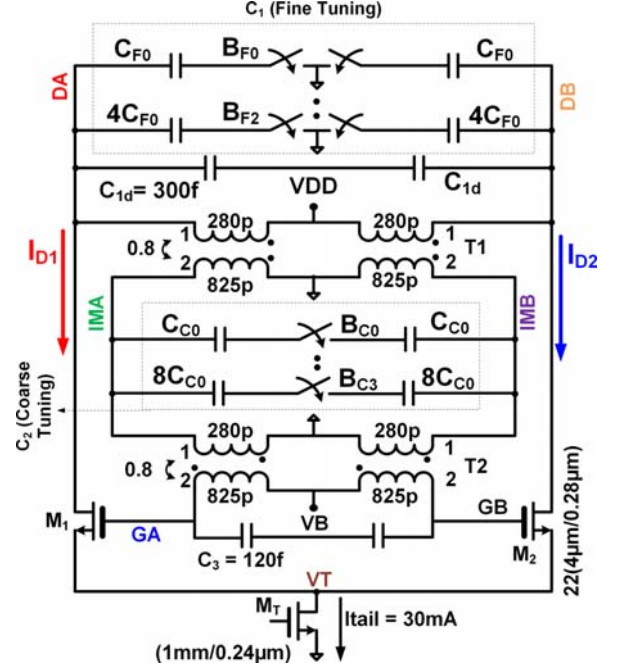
C$_1$ (Fine Tuning)

C$_{F0}$ B$_{F0}$ C$_{F0}$

DA DB

4C$_{F0}$ B$_{F2}$ 4C$_{F0}$

C$_{1d}$= 300f VDD C$_{1d}$

280p 280p

I$_{D1}$ 0.8 ζ 1 1 T1 I$_{D2}$

2 2

825p 825p

IMA IMB

C$_{C0}$ B$_{C0}$ C$_{C0}$

C$_2$ (Coarse Tuning)

8C$_{C0}$ B$_{C3}$ 8C$_{C0}$

280p 280p

1 1

0.8 ζ T2

2 2

825p 825p

M$_1$ GA VB GB M$_2$

C$_3$ = 120f 22(4μm/0.28μm)

VT

M$_T$ Itail = 30mA

(1mm/0.24μm)